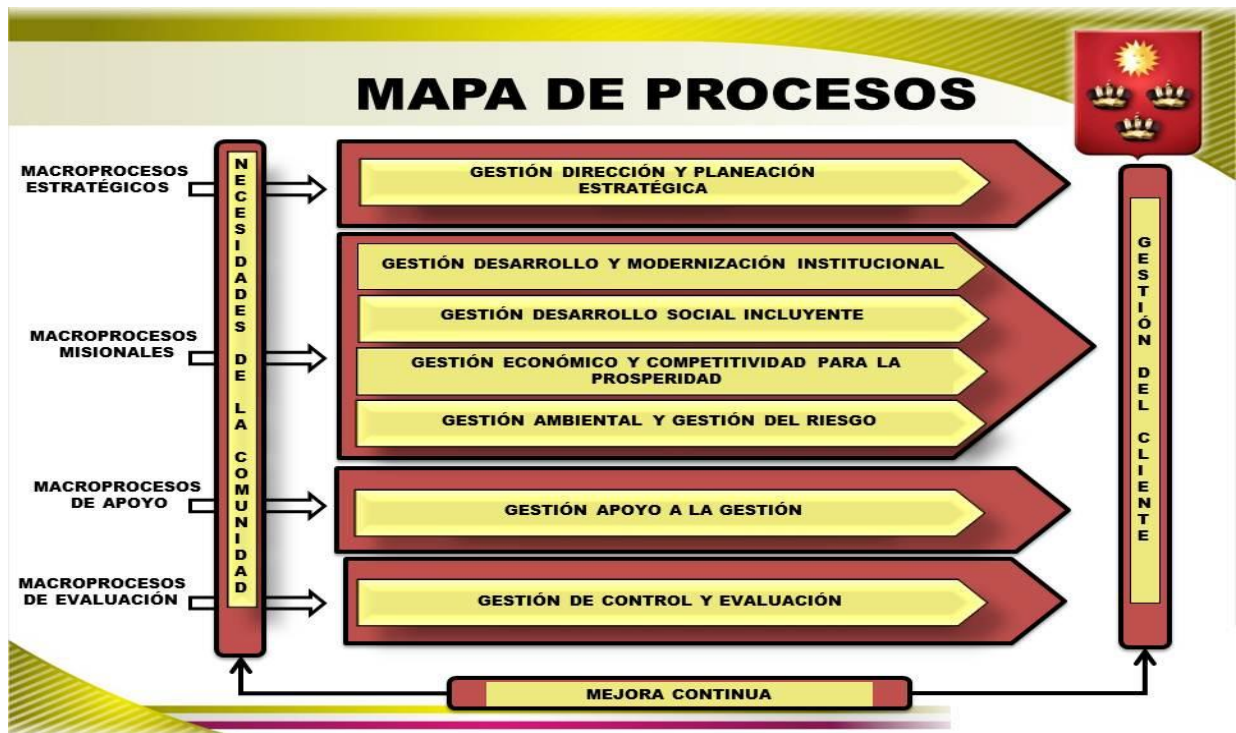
MAPA DE PROCESOS

MACROPROCESOS ESTRATÉGICOS

MACROPROCESOS MISIONALES

MACROPROCESOS DE APOYO

MACROPROCESOS DE EVALUACIÓN

NECESIDADES DE LA COMUNIDAD

GESTIÓN DIRECCIÓN Y PLANEACIÓN ESTRATÉGICA

GESTIÓN DESARROLLO Y MODERNIZACIÓN INSTITUCIONAL

GESTIÓN DESARROLLO SOCIAL INCLUYENTE

GESTIÓN ECONÓMICO Y COMPETITIVIDAD PARA LA PROSPERIDAD

GESTIÓN AMBIENTAL Y GESTIÓN DEL RIESGO

GESTIÓN APOYO A LA GESTIÓN

GESTIÓN DE CONTROL Y EVALUACIÓN

GESTIÓN DEL CLIENTE

MEJORA CONTINUA